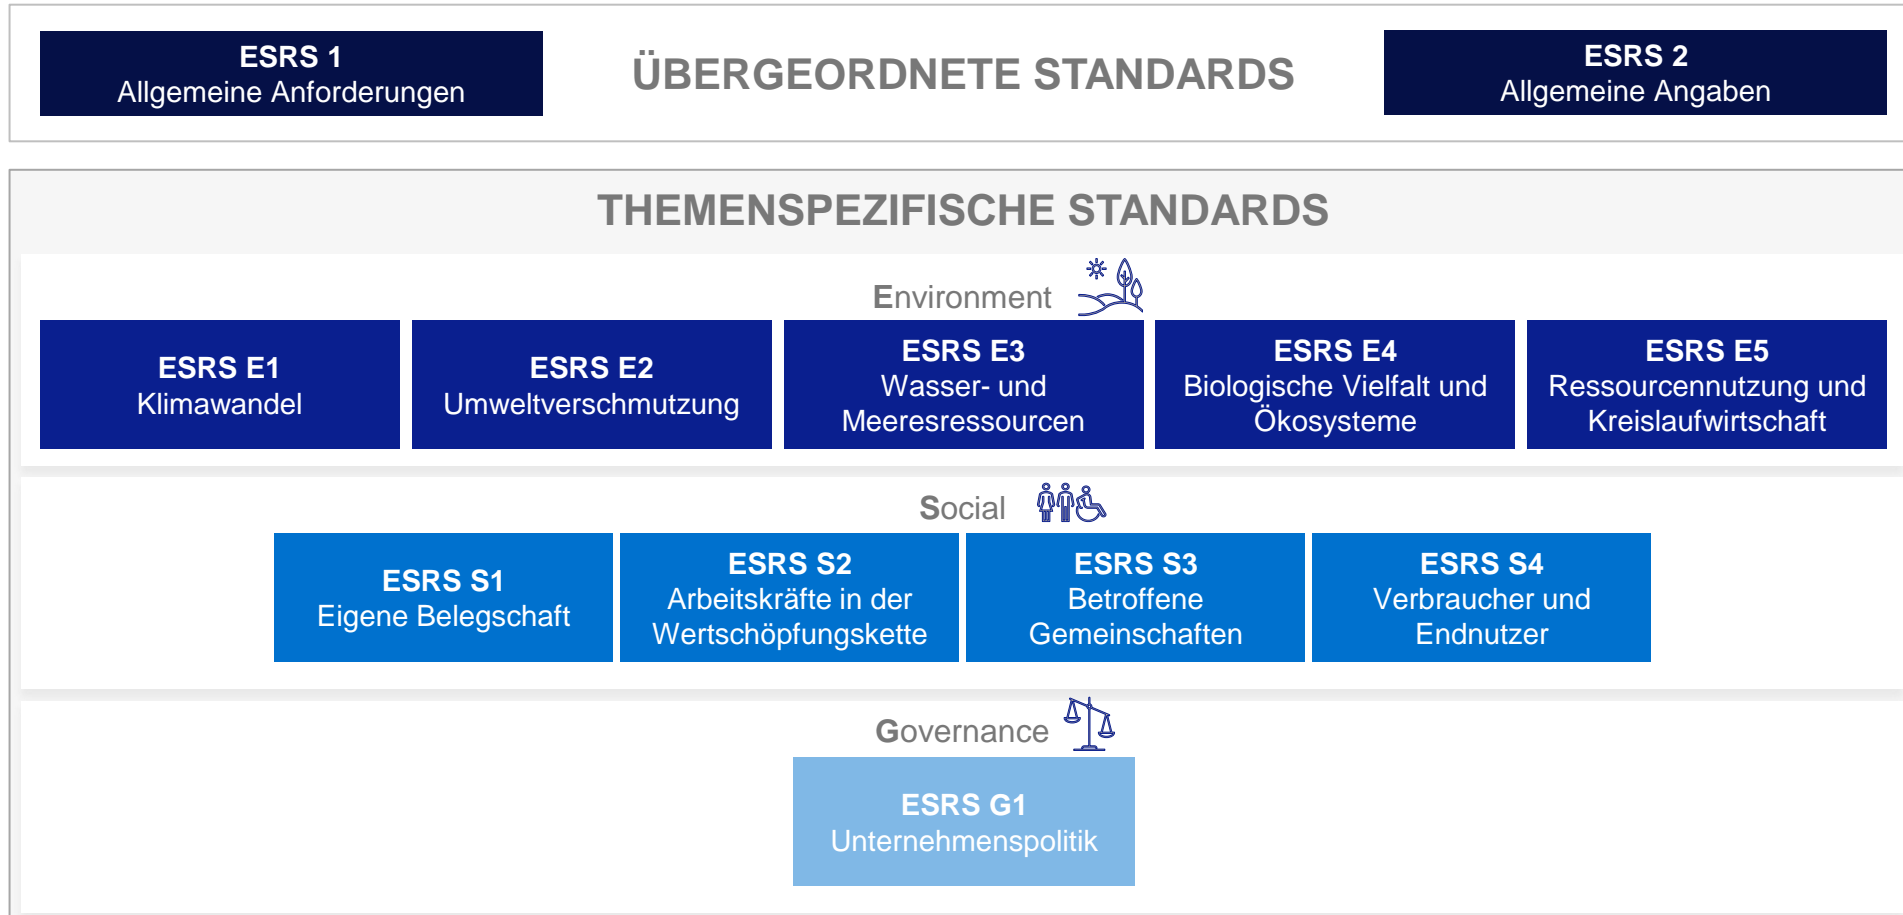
ESRS 1
Allgemeine Anforderungen

ÜBERGEORDNETE STANDARDS

ESRS 2
Allgemeine Angaben

THEMENSPEZIFISCHE STANDARDS

Environment

ESRS E1
Klimawandel

ESRS E2
Umweltverschmutzung

ESRS E3
Wasser- und Meeresressourcen

ESRS E4
Biologische Vielfalt und Ökosysteme

ESRS E5
Ressourcennutzung und Kreislaufwirtschaft

Social

ESRS S1
Eigene Belegschaft

ESRS S2
Arbeitskräfte in der Wertschöpfungskette

ESRS S3
Betroffene Gemeinschaften

ESRS S4
Verbraucher und Endnutzer

Governance

ESRS G1
Unternehmenspolitik